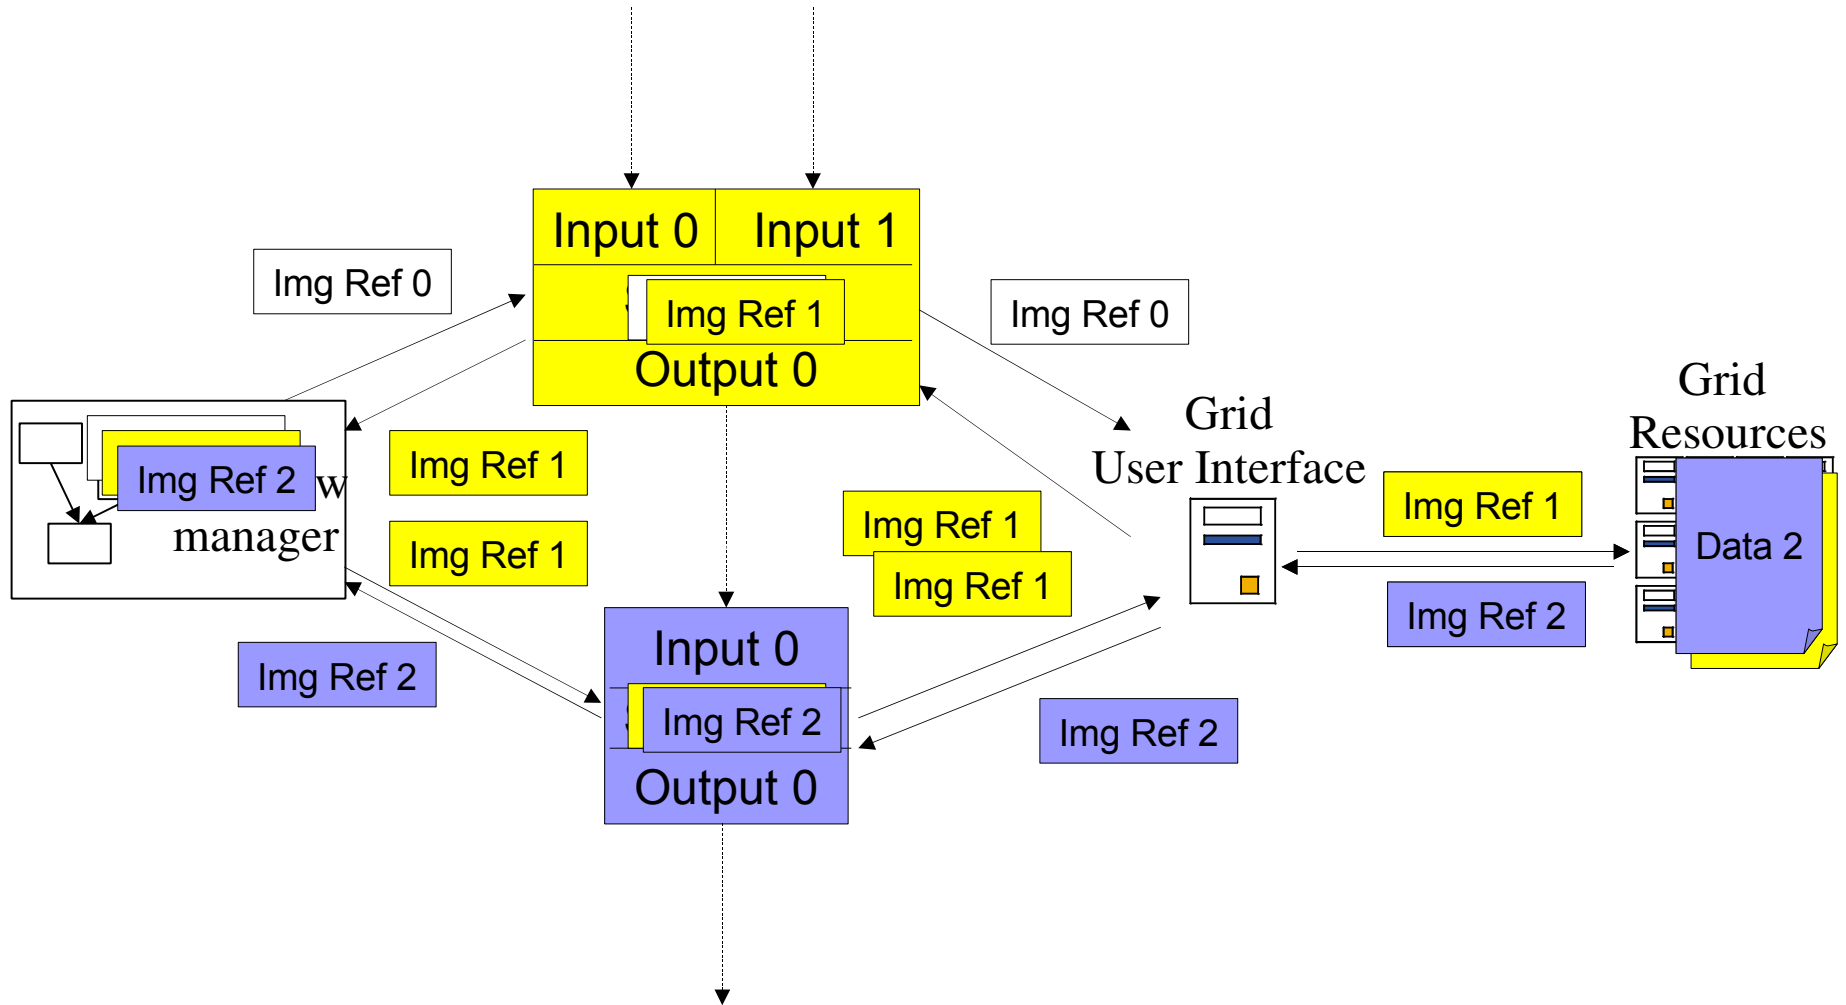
Input 0
Input 1
Img Ref 1
Output 0

Img Ref 0

Img Ref 0

Img Ref 2
w
manager

Img Ref 1
Img Ref 1

Img Ref 1
Img Ref 1

Grid
User Interface

Grid
Resources

Img Ref 1
Data 2
Img Ref 2

Img Ref 2

Input 0
Img Ref 2
Output 0

Img Ref 2